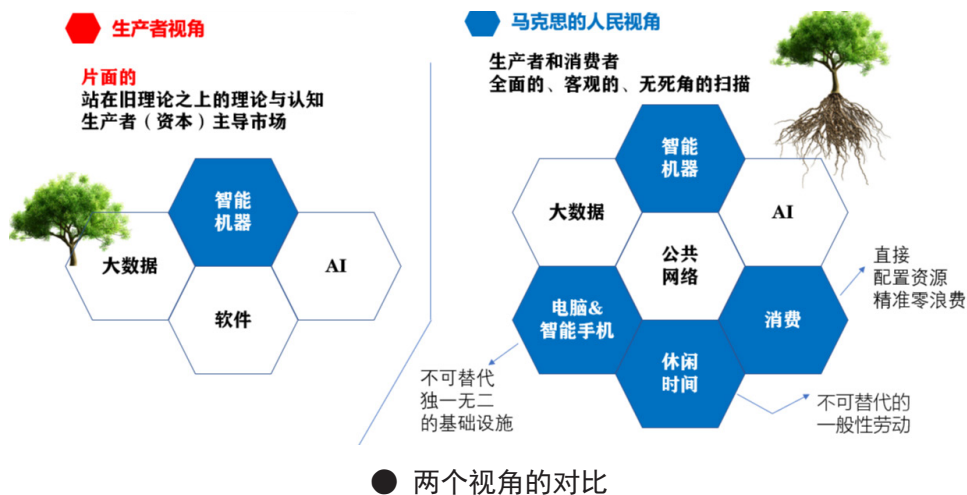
生产者视角

片面的
站在旧理论之上的理论与认知
生产者（资本）主导市场

智能机器

大数据

AI

软件

马克思的人民视角

生产者和消费者
全面的、客观的、无死角的扫描

智能机器

大数据

AI

公共网络

电脑&智能手机

消费

休闲时间

直接配置资源
精准零浪费

不可替代
独一无二
的基础设施

不可替代的
一般性劳动

● 两个视角的对比